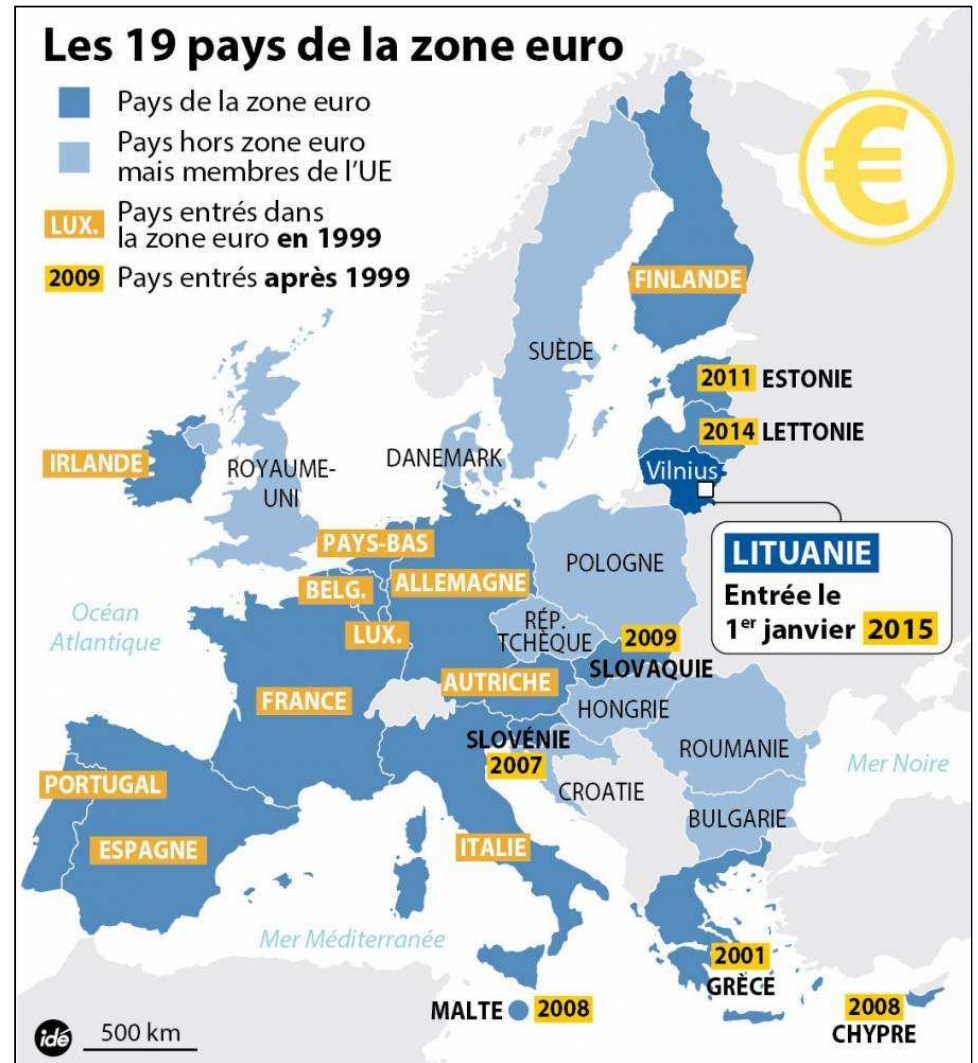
Les 19 pays de la zone euro

Pays de la zone euro

Pays hors zone euro mais membres de l'UE

LUX. Pays entrés dans la zone euro **en 1999**

2009 Pays entrés **après 1999**

FINLANDE

SUÈDE

2011 ESTONIE

2014 LETTONIE

IRLANDE

ROYAUME-UNI

DANEMARK

Vilnius

LITUANIE
Entrée le 1$^{er}$ janvier 2015

PAYS-BAS

BELG.

ALLEMAGNE

POLOGNE

Océan Atlantique

LUX.

RÉP. TCHÈQUE

2009 SLOVAQUIE

FRANCE

AUTRICHE

HONGRIE

SLOVÉNIE 2007

ROUMANIE

Mer Noire

PORTUGAL

CROATIE

BULGARIE

ESPAGNE

ITALIE

Mer Méditerranée

2001 GRÈCE

MALTE 2008

2008 CHYPRE

idé

500 km